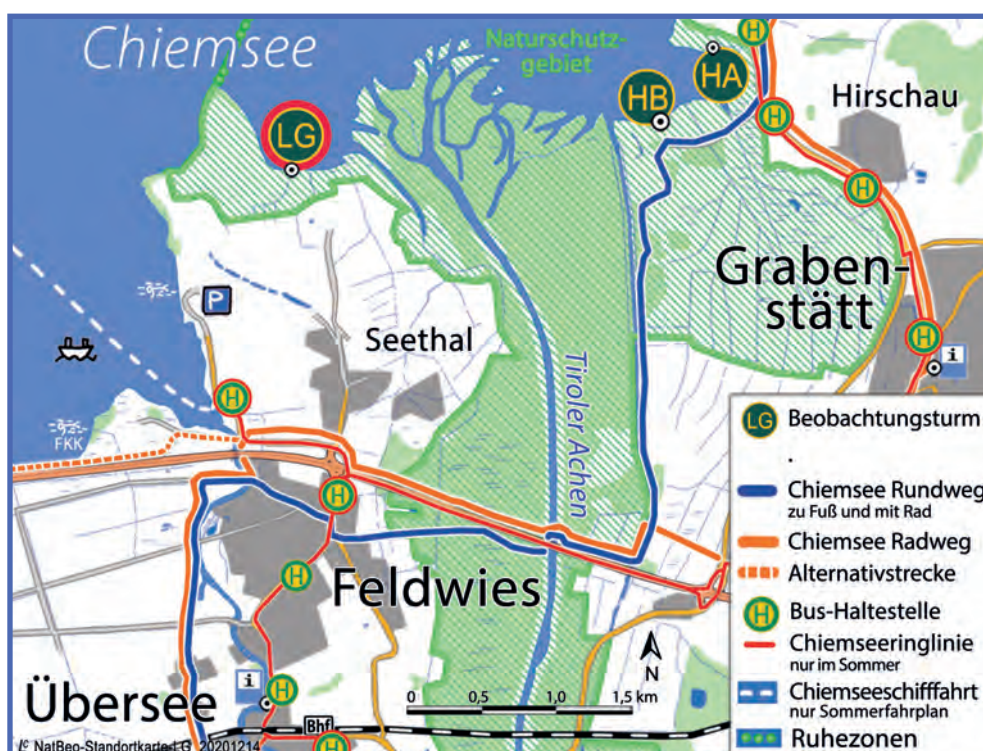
Chiemsee

Naturschutzgebiet

HB

HA

H

LG

Hirschau

H

H

Graben-stätt

H

i

P

Seethal

H

FKK

Tiroler Achen

H

H

Feldwies

H

i

Übersee

0 0,5 1,0 1,5 km

N

Bhf

H

LG Beobachtungsturm

.

Chiemsee Rundweg
zu Fuß und mit Rad

Chiemsee Radweg

Alternativstrecke

H Bus-Haltestelle

Chiemseeringlinie
nur im Sommer

Chiemseeschifffahrt
nur Sommerfahrplan

Ruhezonen

© NatBeo-Standortkarte LG 20201214